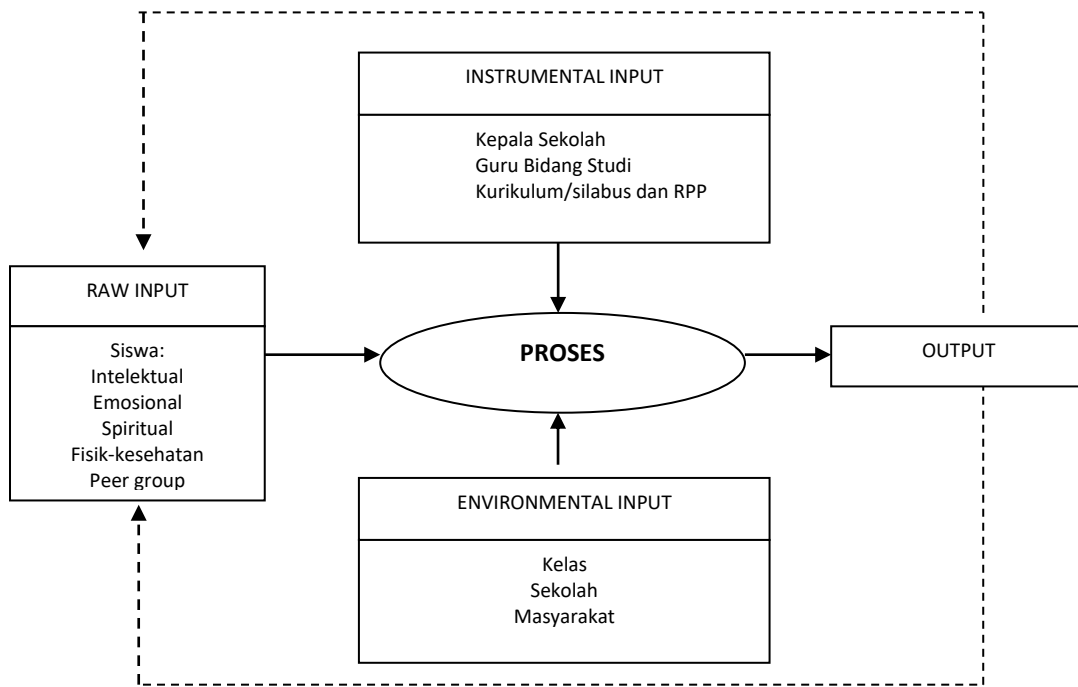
INSTRUMENTAL INPUT

Kepala Sekolah
Guru Bidang Studi
Kurikulum/silabus dan RPP

RAW INPUT

Siswa:
Intelektual
Emosional
Spiritual
Fisik-kesehatan
Peer group

PROSES

OUTPUT

ENVIRONMENTAL INPUT

Kelas
Sekolah
Masyarakat